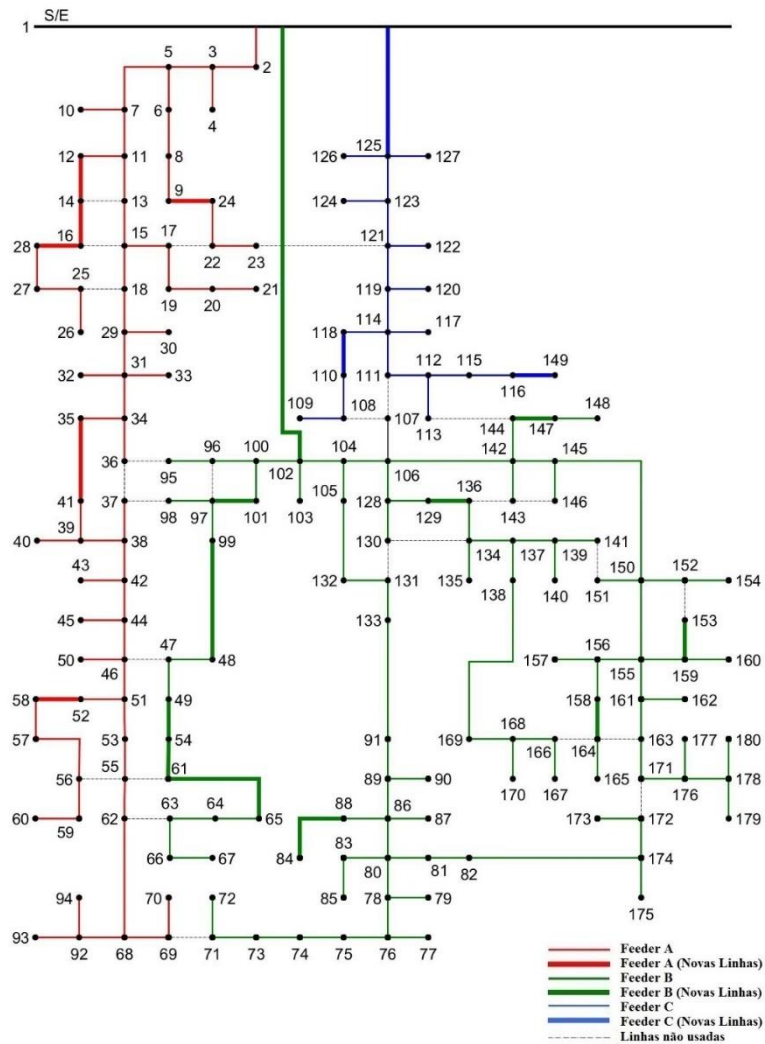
1 S/E

2 3 4 5 6 7 8 9 10 11 12 13 14 15 16 17 18 19 20 21 22 23 24 25 26 27 28 29 30 31 32 33 34 35 36 37 38 39 40 41 42 43 44 45 46 47 48 49 50 51 52 53 54 55 56 57 58 59 60 61 62 63 64 65 66 67 68 69 70 71 72 73 74 75 76 77 78 79 80 81 82 83 84 85 86 87 88 89 90 91 92 93 94 95 96 97 98 99 100 101 102 103 104 105 106 107 108 109 110 111 112 113 114 115 116 117 118 119 120 121 122 123 124 125 126 127 128 129 130 131 132 133 134 135 136 137 138 139 140 141 142 143 144 145 146 147 148 149 150 151 152 153 154 155 156 157 158 159 160 161 162 163 164 165 166 167 168 169 170 171 172 173 174 175 176 177 178 179 180

Feeder A
Feeder A (Novas Linhas)
Feeder B
Feeder B (Novas Linhas)
Feeder C
Feeder C (Novas Linhas)
Linhas não usadas